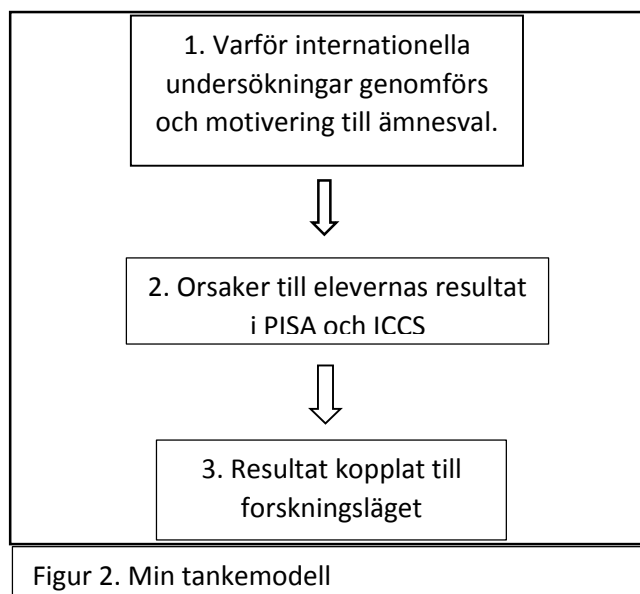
1. Varför internationella undersökningar genomförs och motivering till ämnesval.

2. Orsaker till elevernas resultat i PISA och ICCS

3. Resultat kopplat till forskningsläget

Figur 2. Min tankemodell